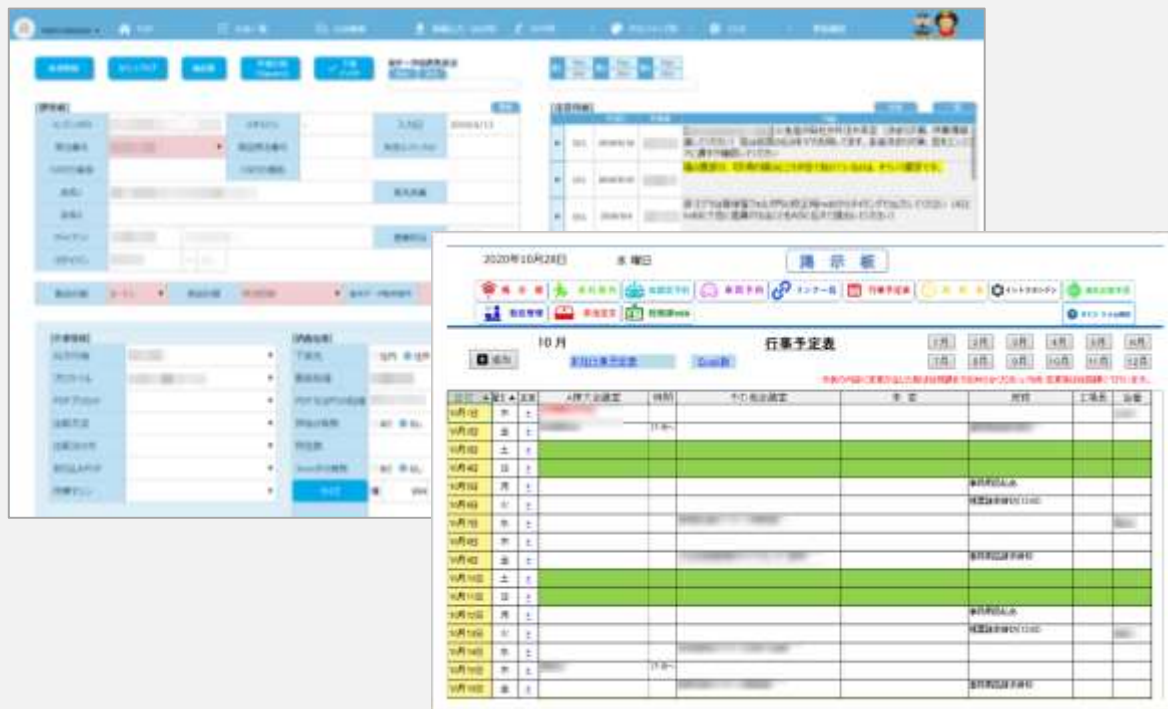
2020年10月28日 水 曜日

掲 示 板

10 月

行事予定表

追加

1月 2月 3月 4月 5月 6月
7月 8月 9月 10月 11月 12月

| 日付 | 曜日 | 注意 | A課予定概要 | 時間 | その他予定 | 予定 | 所在 | 工場長 | 会長 |
|---|---|---|---|---|---|---|---|---|---|
| 10月1日 | 木 | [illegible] | | | | | | | |
| 10月2日 | 金 | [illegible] | | | | | | | |
| 10月3日 | 土 | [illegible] | | | | | | | |
| 10月4日 | 日 | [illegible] | | | | | | | |
| 10月5日 | 月 | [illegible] | | | | | | | |
| 10月6日 | 火 | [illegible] | | | | | | | |
| 10月7日 | 水 | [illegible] | | | | | | | |
| 10月8日 | 木 | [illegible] | | | | | | | |
| 10月9日 | 金 | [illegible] | | | | | | | |
| 10月10日 | 土 | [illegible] | | | | | | | |
| 10月11日 | 日 | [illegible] | | | | | | | |
| 10月12日 | 月 | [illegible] | | | | | | | |
| 10月13日 | 火 | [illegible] | | | | | | | |
| 10月14日 | 水 | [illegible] | | | | | | | |
| 10月15日 | 木 | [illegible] | | | | | | | |
| 10月16日 | 金 | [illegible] | | | | | | | |